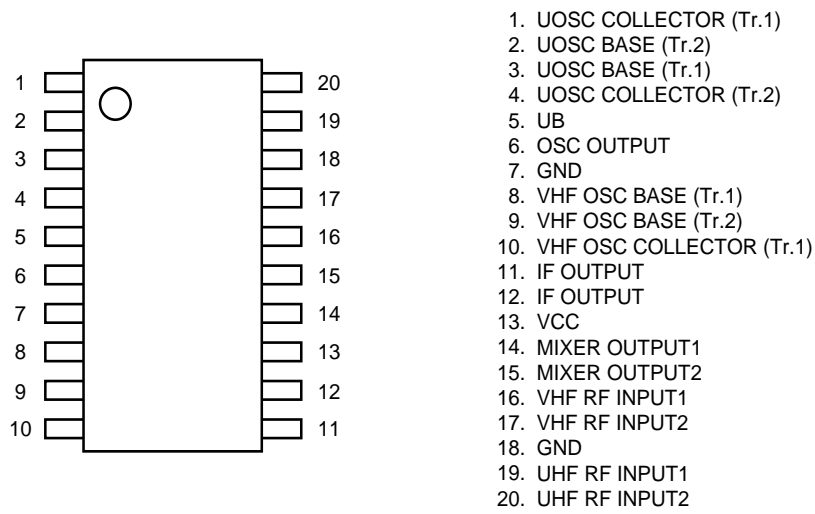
1 20
2 19
3 18
4 17
5 16
6 15
7 14
8 13
9 12
10 11

1. UOSC COLLECTOR (Tr.1)
2. UOSC BASE (Tr.2)
3. UOSC BASE (Tr.1)
4. UOSC COLLECTOR (Tr.2)
5. UB
6. OSC OUTPUT
7. GND
8. VHF OSC BASE (Tr.1)
9. VHF OSC BASE (Tr.2)
10. VHF OSC COLLECTOR (Tr.1)
11. IF OUTPUT
12. IF OUTPUT
13. VCC
14. MIXER OUTPUT1
15. MIXER OUTPUT2
16. VHF RF INPUT1
17. VHF RF INPUT2
18. GND
19. UHF RF INPUT1
20. UHF RF INPUT2